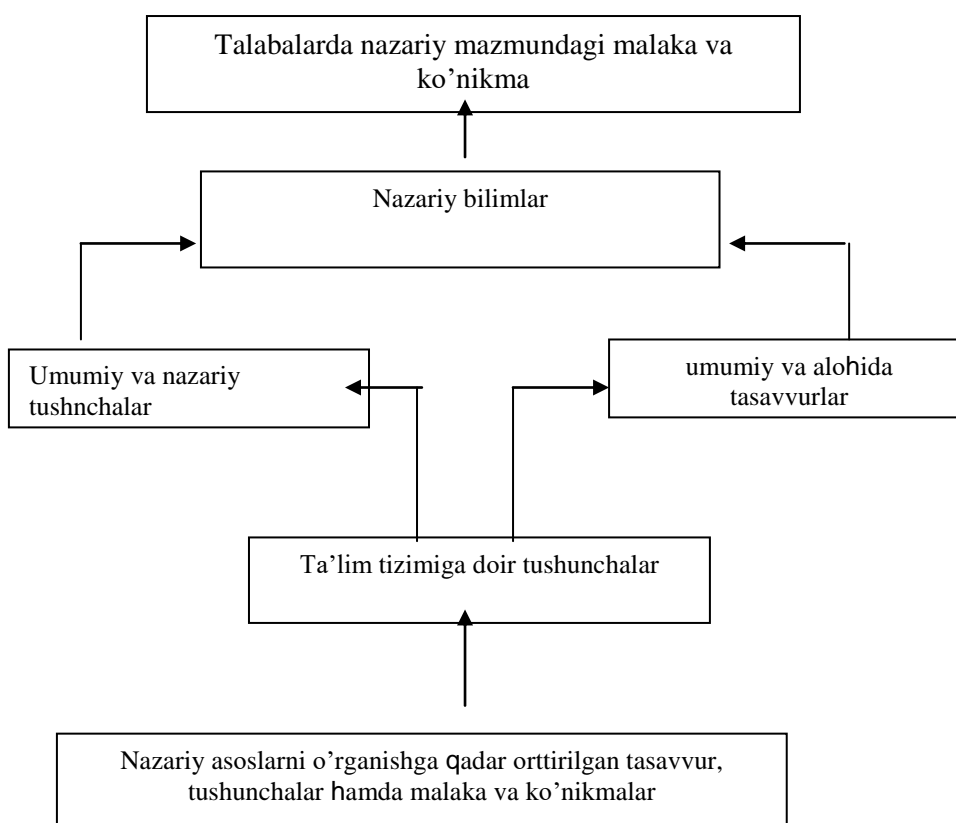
Talabalarda nazariy mazmundagi malaka va ko'nikma

Nazariy bilimlar

Umumiy va nazariy tushnchalar

umumiy va alohida tasavvurlar

Ta'lim tizimiga doir tushunchalar

Nazariy asoslarni o'rganishga qadar orttirilgan tasavvur, tushunchalar hamda malaka va ko'nikmalar